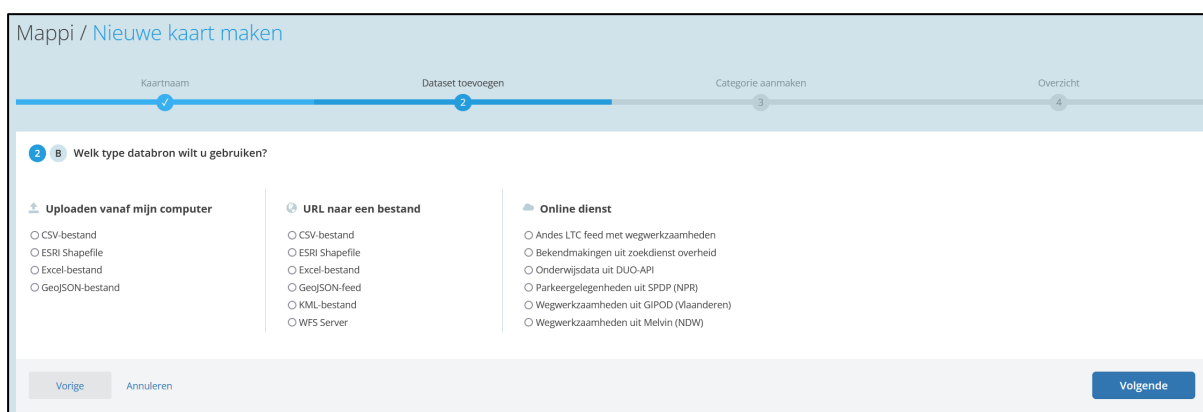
Mappi / Nieuwe kaart maken

Kaartnaam ✓
Dataset toevoegen 2
Categorie aanmaken 3
Overzicht 4

2 B Welk type databron wilt u gebruiken?

Uploaden vanaf mijn computer
○ CSV-bestand
○ ESRI Shapefile
○ Excel-bestand
○ GeoJSON-bestand

URL naar een bestand
○ CSV-bestand
○ ESRI Shapefile
○ Excel-bestand
○ GeoJSON-feed
○ KML-bestand
○ WFS Server

Online dienst
○ Andes LTC feed met wegwerkzaamheden
○ Bekendmakingen uit zoekdienst overheid
○ Onderwijsdata uit DUO-API
○ Parkeergelegenheden uit SPDP (NPR)
○ Wegwerkzaamheden uit GIPOD (Vlaanderen)
○ Wegwerkzaamheden uit Melvin (NDW)

Vorige
Annuleren
Volgende